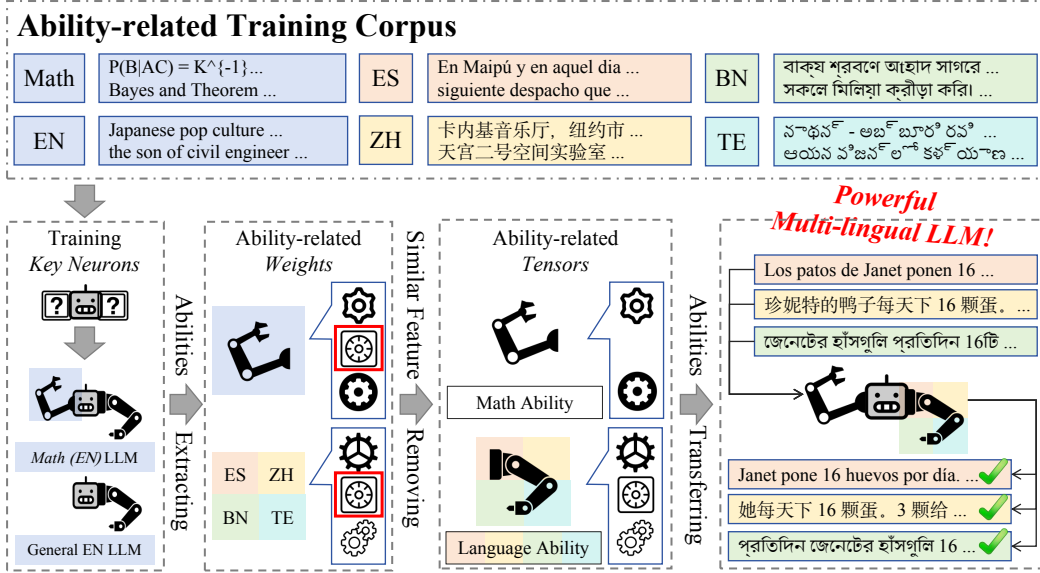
Ability-related Training Corpus

Math
P(B|AC) = K^{-1}...
Bayes and Theorem ...

ES
En Maipú y en aquel dia ...
siguiente despacho que ...

BN
বাক্য শ্রবণে আহ্লাদ সাগরে ...
সকলে মিলিয়া ক্রীড়া করি। ...

EN
Japanese pop culture ...
the son of civil engineer ...

ZH
卡内基音乐厅，纽约市 ...
天宫二号空间实验室 ...

TE
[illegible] ...
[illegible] ...

Training
Key Neurons

Math (EN) LLM

General EN LLM

Abilities Extracting

Ability-related
Weights

ES
ZH
BN
TE

Similar Feature Removing

Ability-related
Tensors

Math Ability

Language Ability

Abilities Transferring

Powerful
Multi-lingual LLM!

Los patos de Janet ponen 16 ...
珍妮特的鸭子每天下 16 颗蛋。...
জেনেটের হাঁসগুলি প্রতিদিন 16টি ...

Janet pone 16 huevos por día. ...
她每天下 16 颗蛋。3 颗给 ...
প্রতিদিন জেনেটের হাঁসগুলি 16 ...